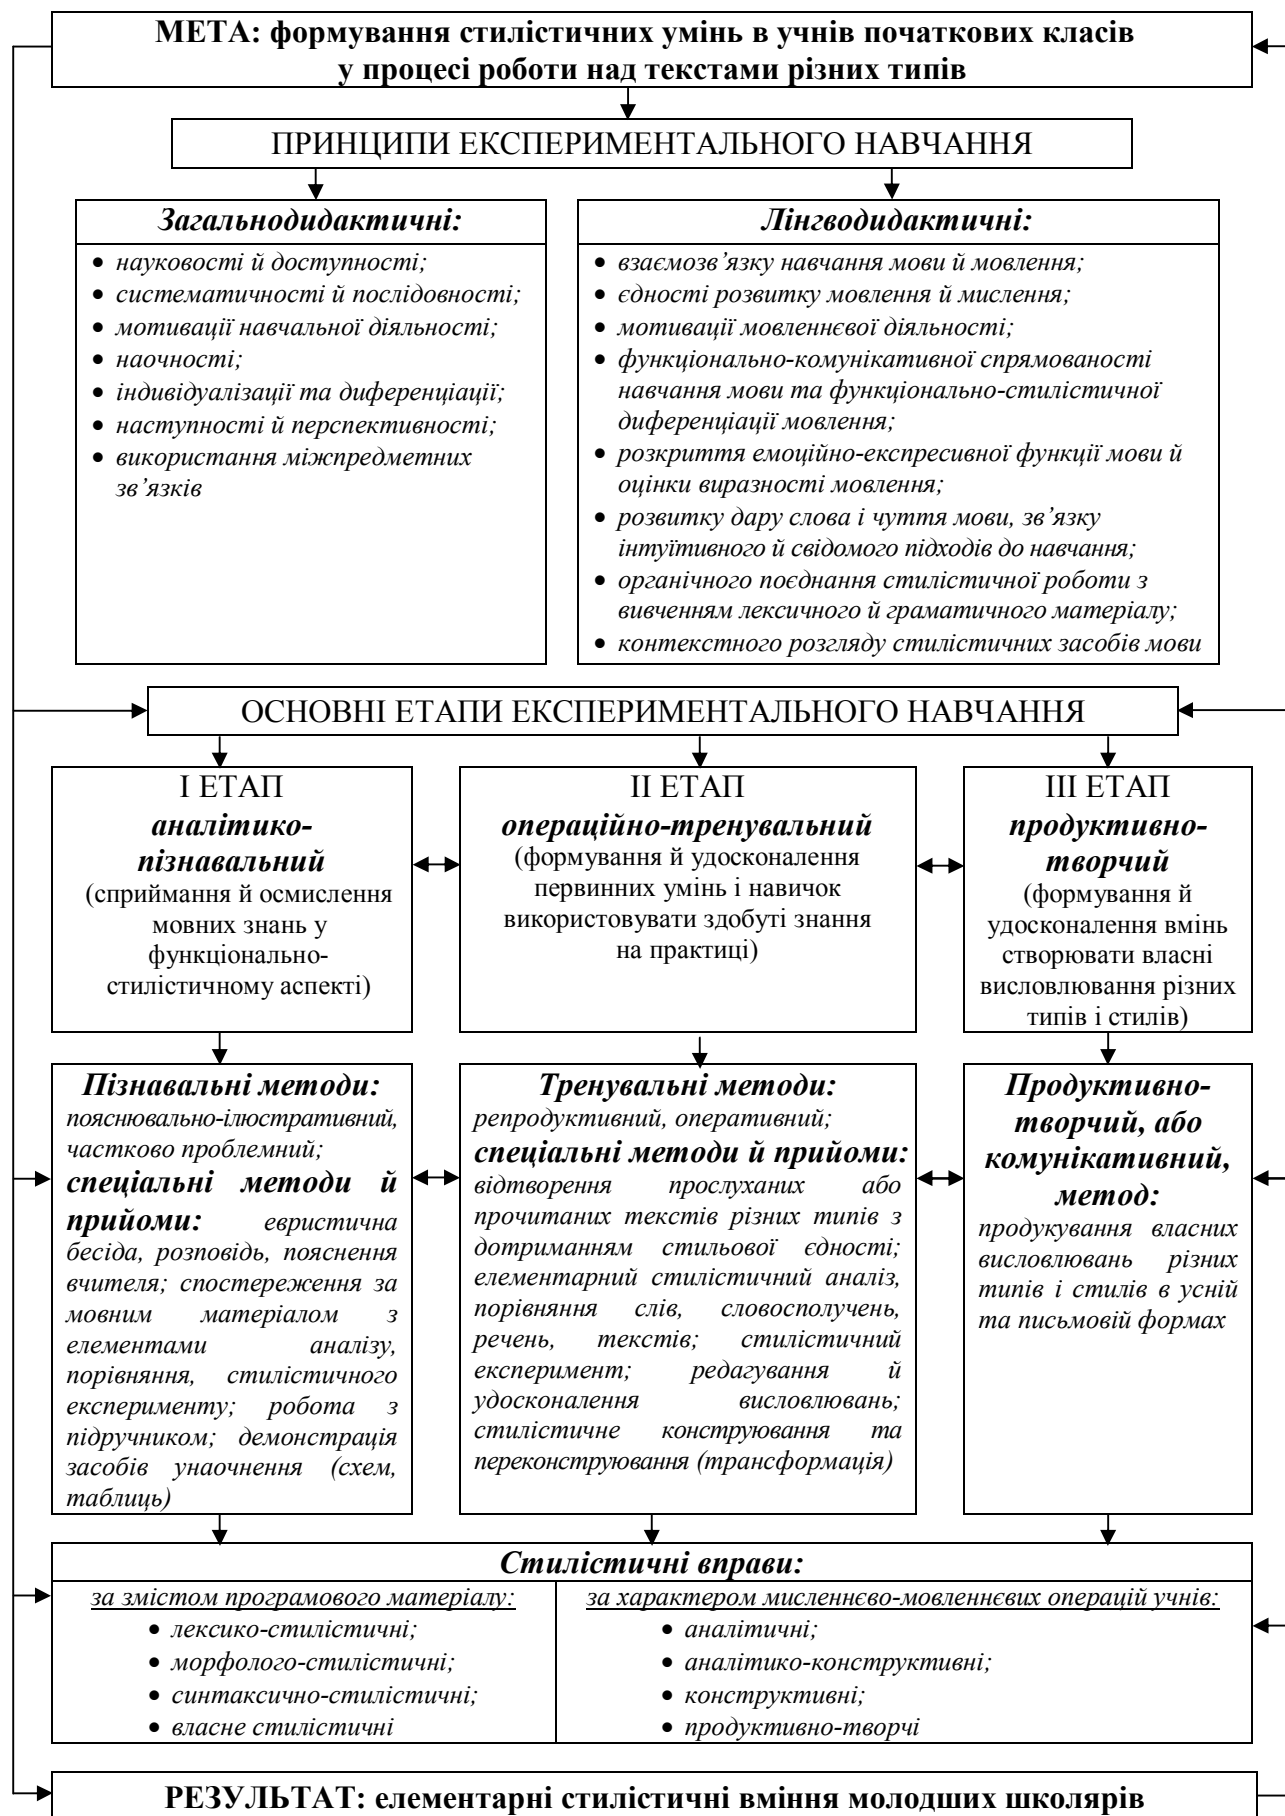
**МЕТА: формування стилістичних умінь в учнів початкових класів у процесі роботи над текстами різних типів**

ПРИНЦИПИ ЕКСПЕРИМЕНТАЛЬНОГО НАВЧАННЯ

*Загальнодидактичні:*
- *науковості й доступності;*
- *систематичності й послідовності;*
- *мотивації навчальної діяльності;*
- *наочності;*
- *індивідуалізації та диференціації;*
- *наступності й перспективності;*
- *використання міжпредметних зв'язків*

*Лінгводидактичні:*
- *взаємозв'язку навчання мови й мовлення;*
- *єдності розвитку мовлення й мислення;*
- *мотивації мовленнєвої діяльності;*
- *функціонально-комунікативної спрямованості навчання мови та функціонально-стилістичної диференціації мовлення;*
- *розкриття емоційно-експресивної функції мови й оцінки виразності мовлення;*
- *розвитку дару слова і чуття мови, зв'язку інтуїтивного й свідомого підходів до навчання;*
- *органічного поєднання стилістичної роботи з вивченням лексичного й граматичного матеріалу;*
- *контекстного розгляду стилістичних засобів мови*

ОСНОВНІ ЕТАПИ ЕКСПЕРИМЕНТАЛЬНОГО НАВЧАННЯ

I ЕТАП
***аналітико-пізнавальний***
(сприймання й осмислення мовних знань у функціонально-стилістичному аспекті)

II ЕТАП
***операційно-тренувальний***
(формування й удосконалення первинних умінь і навичок використовувати здобуті знання на практиці)

III ЕТАП
***продуктивно-творчий***
(формування й удосконалення вмінь створювати власні висловлювання різних типів і стилів)

***Пізнавальні методи:*** *пояснювально-ілюстративний, частково проблемний;* ***спеціальні методи й прийоми:*** *евристична бесіда, розповідь, пояснення вчителя; спостереження за мовним матеріалом з елементами аналізу, порівняння, стилістичного експерименту; робота з підручником; демонстрація засобів унаочнення (схем, таблиць)*

***Тренувальні методи:*** *репродуктивний, оперативний;* ***спеціальні методи й прийоми:*** *відтворення прослуханих або прочитаних текстів різних типів з дотриманням стильової єдності; елементарний стилістичний аналіз, порівняння слів, словосполучень, речень, текстів; стилістичний експеримент; редагування й удосконалення висловлювань; стилістичне конструювання та переконструювання (трансформація)*

***Продуктивно-творчий, або комунікативний, метод:*** *продукування власних висловлювань різних типів і стилів в усній та письмовій формах*

***Стилістичні вправи:***

*за змістом програмового матеріалу:*
- *лексико-стилістичні;*
- *морфолого-стилістичні;*
- *синтаксично-стилістичні;*
- *власне стилістичні*

*за характером мисленнєво-мовленнєвих операцій учнів:*
- *аналітичні;*
- *аналітико-конструктивні;*
- *конструктивні;*
- *продуктивно-творчі*

**РЕЗУЛЬТАТ: елементарні стилістичні вміння молодших школярів**